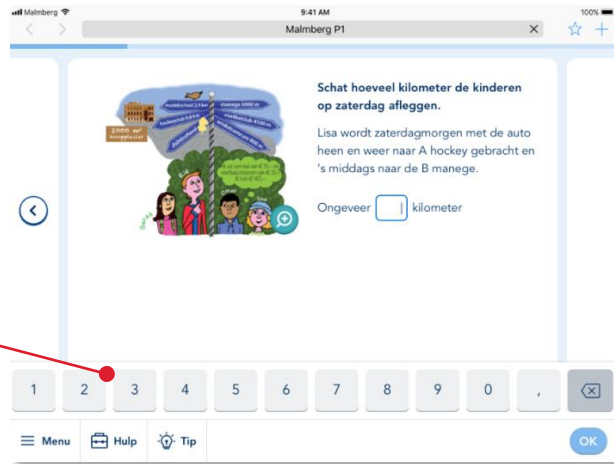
Malmberg
9:41 AM
100%
Malmberg P1

muziekschool 2,5 km
manege 5000 m
hockeyclub 6,5 km
voetbalclub 4100 m
2000 m²
bibliotheek

Schat hoeveel kilometer de kinderen op zaterdag afleggen.

Lisa wordt zaterdagmorgen met de auto heen en weer naar A hockey gebracht en 's middags naar de B manege.

Ongeveer kilometer

1 2 3 4 5 6 7 8 9 0 ,

Menu
Hulp
Tip
OK